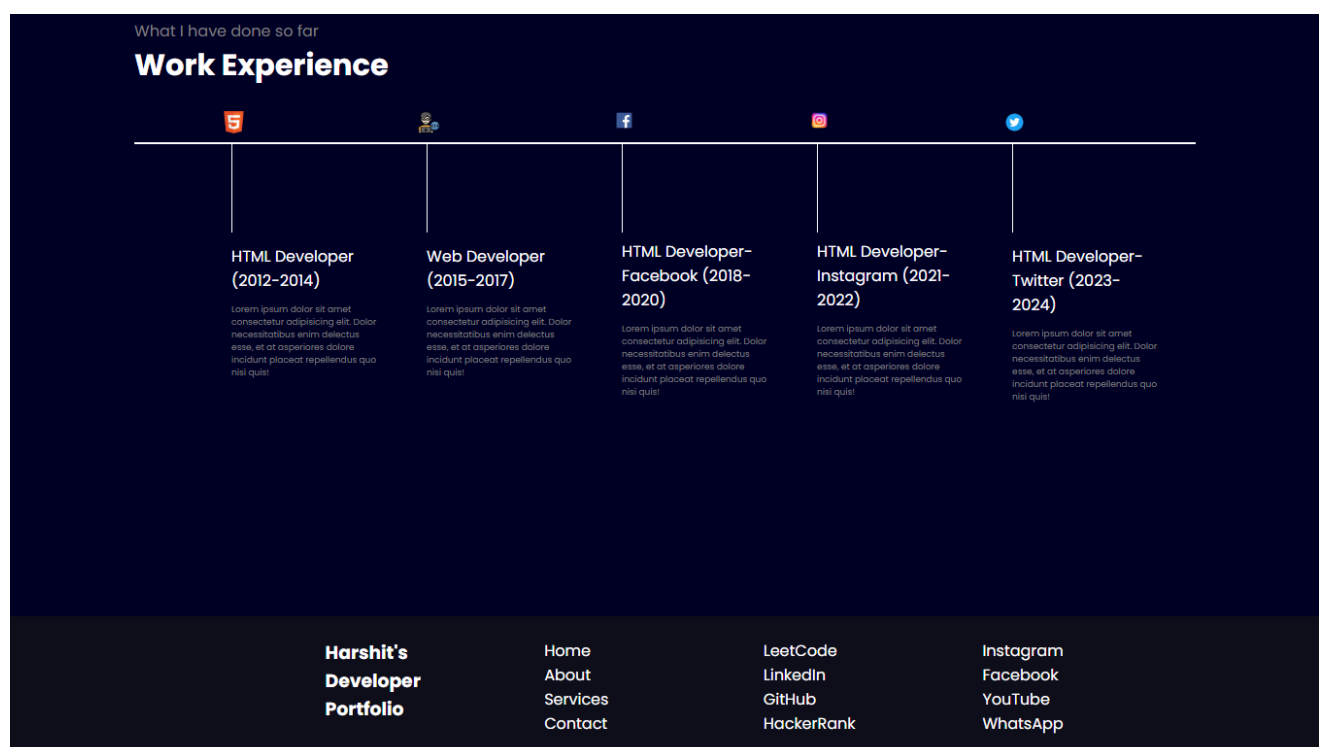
What I have done so far

Work Experience

HTML Developer (2012-2014)

Lorem ipsum dolor sit amet consectetur adipisicing elit. Dolor necessitatibus enim delectus esse, et at asperiores dolore incidunt placeat repellendus quo nisi quis!

Web Developer (2015-2017)

Lorem ipsum dolor sit amet consectetur adipisicing elit. Dolor necessitatibus enim delectus esse, et at asperiores dolore incidunt placeat repellendus quo nisi quis!

HTML Developer-Facebook (2018-2020)

Lorem ipsum dolor sit amet consectetur adipisicing elit. Dolor necessitatibus enim delectus esse, et at asperiores dolore incidunt placeat repellendus quo nisi quis!

HTML Developer-Instagram (2021-2022)

Lorem ipsum dolor sit amet consectetur adipisicing elit. Dolor necessitatibus enim delectus esse, et at asperiores dolore incidunt placeat repellendus quo nisi quis!

HTML Developer-Twitter (2023-2024)

Lorem ipsum dolor sit amet consectetur adipisicing elit. Dolor necessitatibus enim delectus esse, et at asperiores dolore incidunt placeat repellendus quo nisi quis!

Harshit's Developer Portfolio

Home
About
Services
Contact

LeetCode
LinkedIn
GitHub
HackerRank

Instagram
Facebook
YouTube
WhatsApp